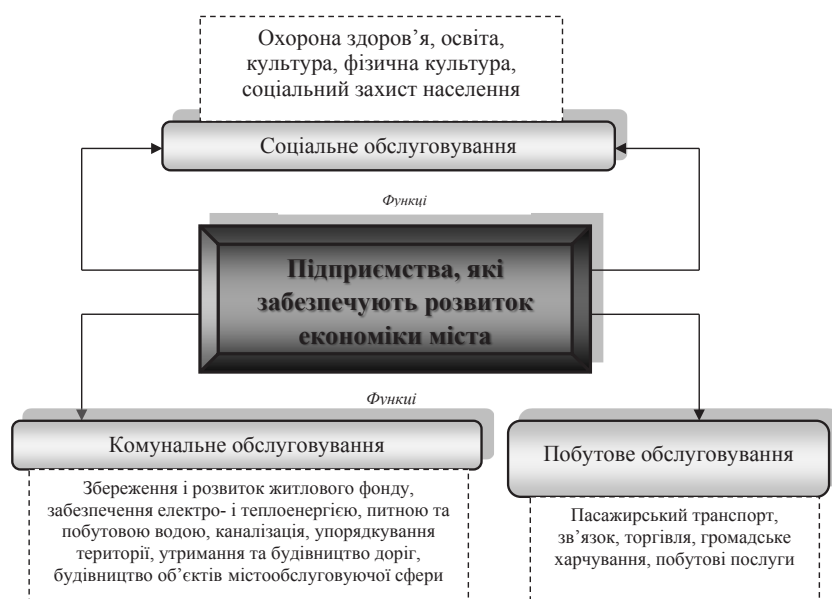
Охорона здоров’я, освіта, культура, фізична культура, соціальний захист населення

Соціальне обслуговування

Функції

Підприємства, які забезпечують розвиток економіки міста

Функції

Комунальне обслуговування

Збереження і розвиток житлового фонду, забезпечення електро- і теплоенергією, питною та побутовою водою, каналізація, упорядкування території, утримання та будівництво доріг, будівництво об’єктів містообслуговуючої сфери

Побутове обслуговування

Пасажирський транспорт, зв’язок, торгівля, громадське харчування, побутові послуги